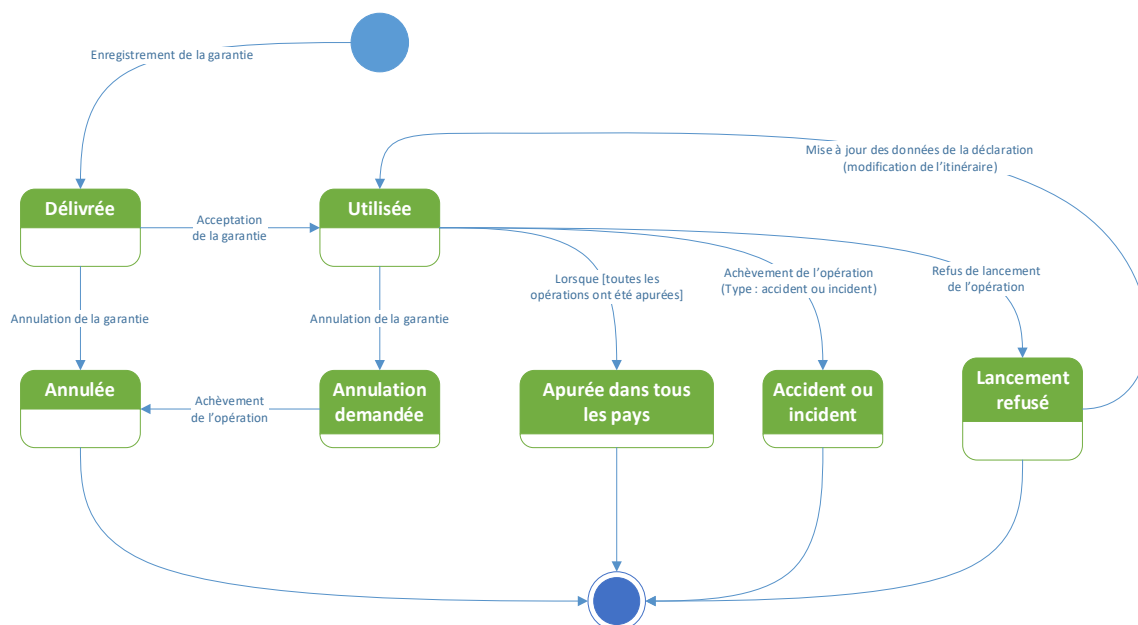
Enregistrement de la garantie

Mise à jour des données de la déclaration (modification de l'itinéraire)

Délivrée

Acceptation de la garantie

Utilisée

Lorsque [toutes les opérations ont été apurées]

Achèvement de l'opération (Type : accident ou incident)

Refus de lancement de l'opération

Annulation de la garantie

Annulation de la garantie

Annulée

Achèvement de l'opération

Annulation demandée

Apurée dans tous les pays

Accident ou incident

Lancement refusé